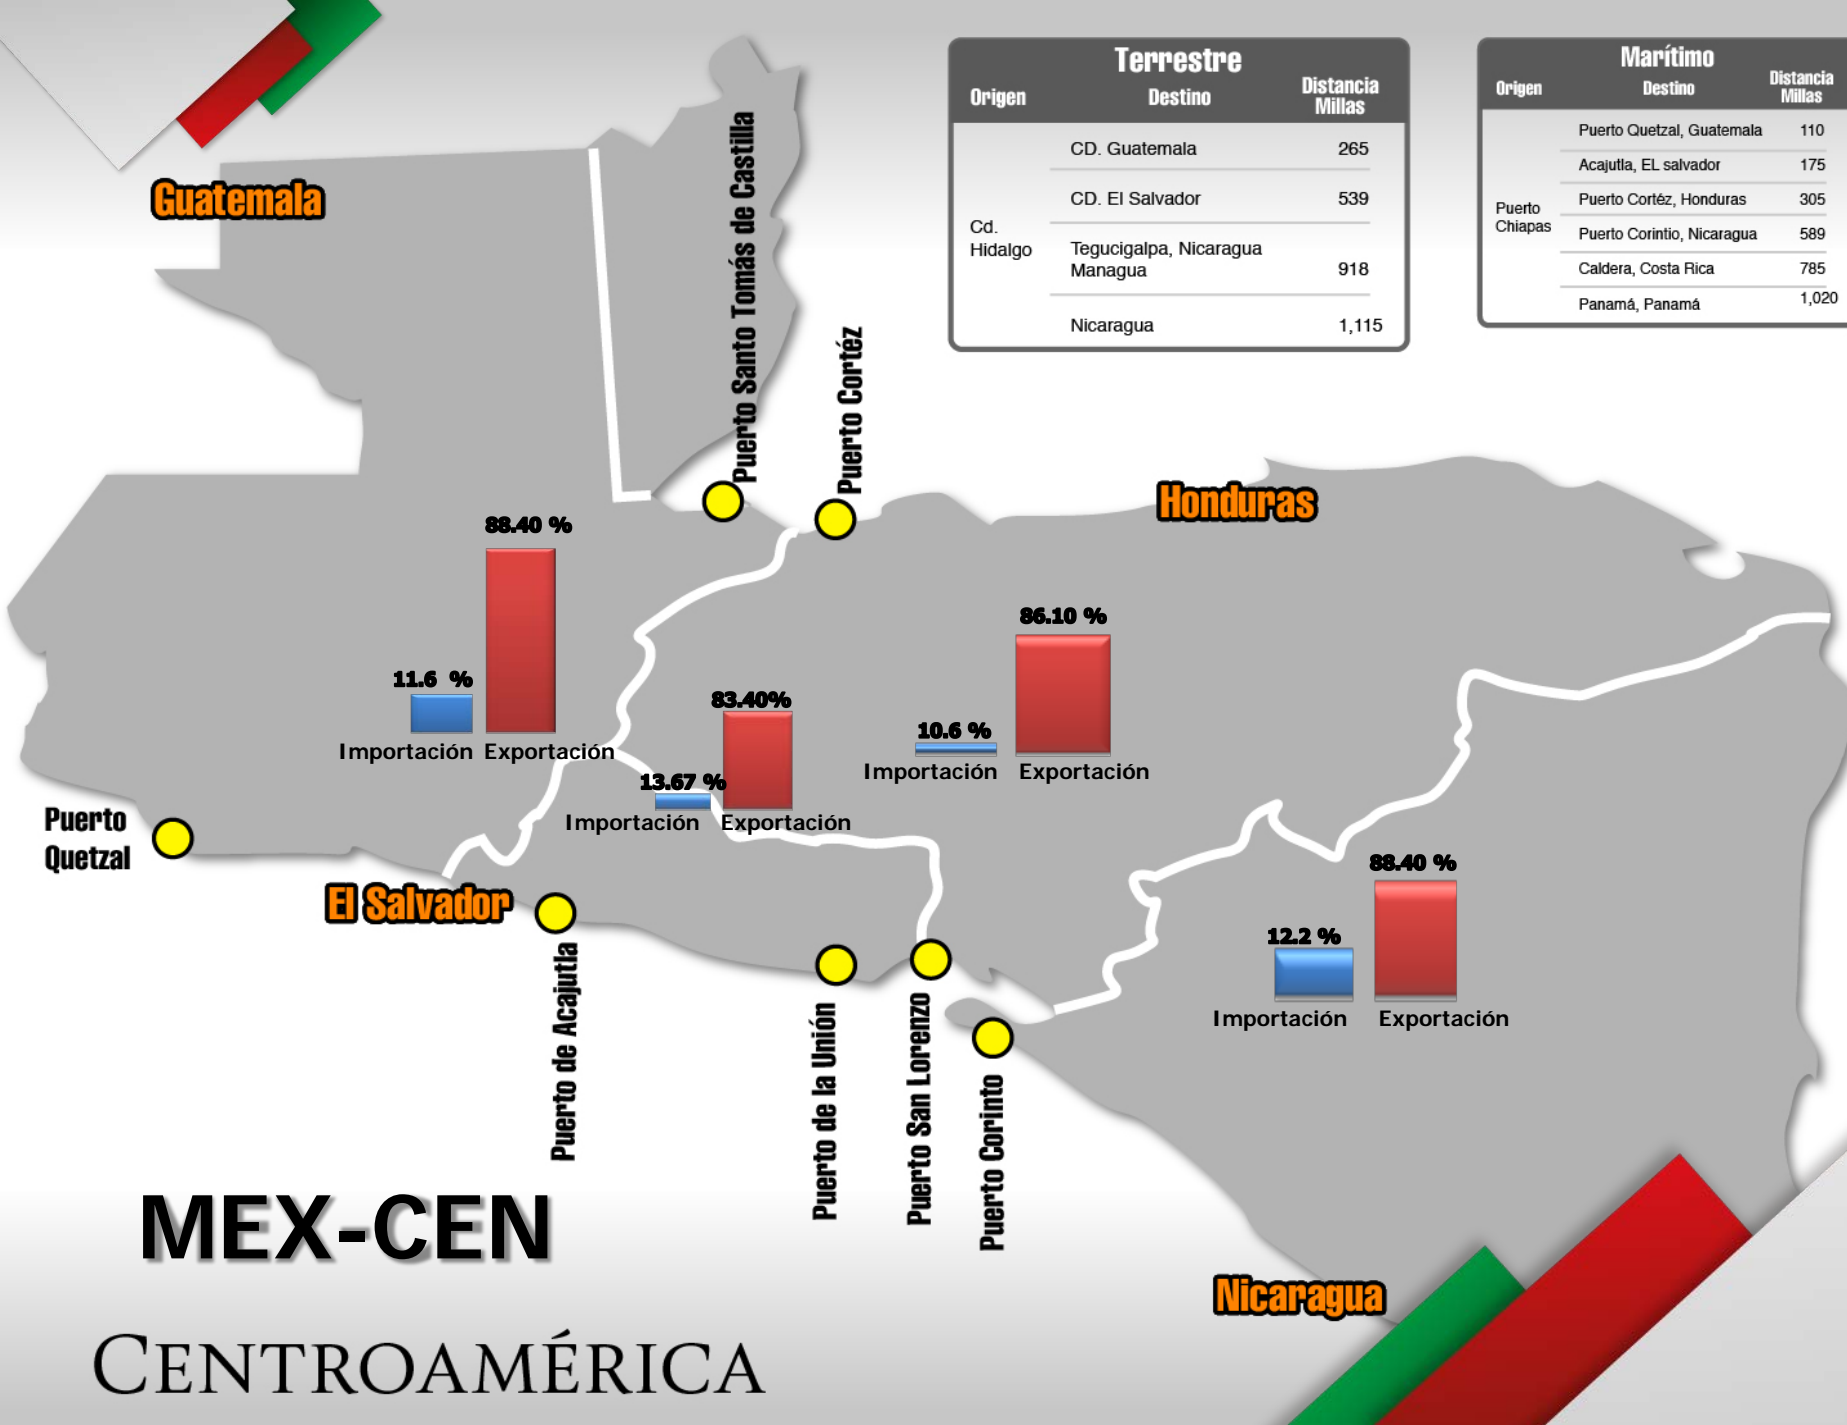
Terrestre

| Origen | Destino | Distancia Millas |
|---|---|---|
| Cd. Hidalgo | CD. Guatemala | 265 |
| | CD. El Salvador | 539 |
| | Tegucigalpa, Nicaragua Managua | 918 |
| | Nicaragua | 1,115 |

Marítimo

| Origen | Destino | Distancia Millas |
|---|---|---|
| Puerto Chiapas | Puerto Quetzal, Guatemala | 110 |
| | Acajutla, EL salvador | 175 |
| | Puerto Cortéz, Honduras | 305 |
| | Puerto Corintio, Nicaragua | 589 |
| | Caldera, Costa Rica | 785 |
| | Panamá, Panamá | 1,020 |

Guatemala

Puerto Santo Tomás de Castilla

Puerto Cortéz

Honduras

88.40 %

11.6 %

Importación Exportación

83.40%

13.67 %

Importación Exportación

86.10 %

10.6 %

Importación Exportación

Puerto Quetzal

El Salvador

Puerto de Acajutla

Puerto de la Unión

Puerto San Lorenzo

Puerto Corinto

88.40 %

12.2 %

Importación Exportación

MEX-CEN

CENTROAMÉRICA

Nicaragua